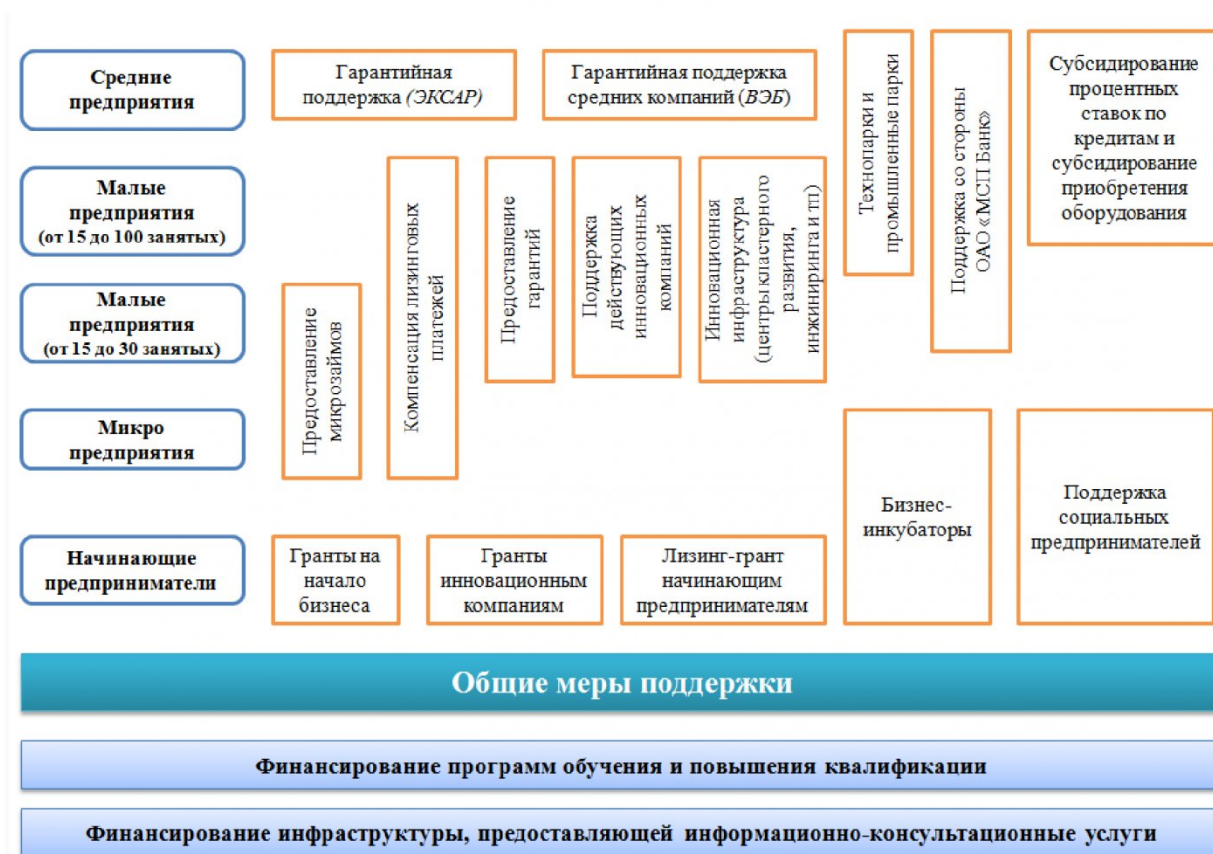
Средние предприятия

Малые предприятия (от 15 до 100 занятых)

Малые предприятия (от 15 до 30 занятых)

Микро предприятия

Начинающие предприниматели

Гарантийная поддержка *(ЭКСАР)*

Гарантийная поддержка средних компаний (*ВЭБ*)

Технопарки и промышленные парки

Поддержка со стороны ОАО «МСП Банк»

Субсидирование процентных ставок по кредитам и субсидирование приобретения оборудования

Компенсация лизинговых платежей

Предоставление гарантий

Поддержка действующих инновационных компаний

Инновационная инфраструктура (центры кластерного развития, инжиниринга и тп)

Предоставление микрозаймов

Бизнес-инкубаторы

Поддержка социальных предпринимателей

Гранты на начало бизнеса

Гранты инновационным компаниям

Лизинг-грант начинающим предпринимателям

Общие меры поддержки

Финансирование программ обучения и повышения квалификации

Финансирование инфраструктуры, предоставляющей информационно-консультационные услуги